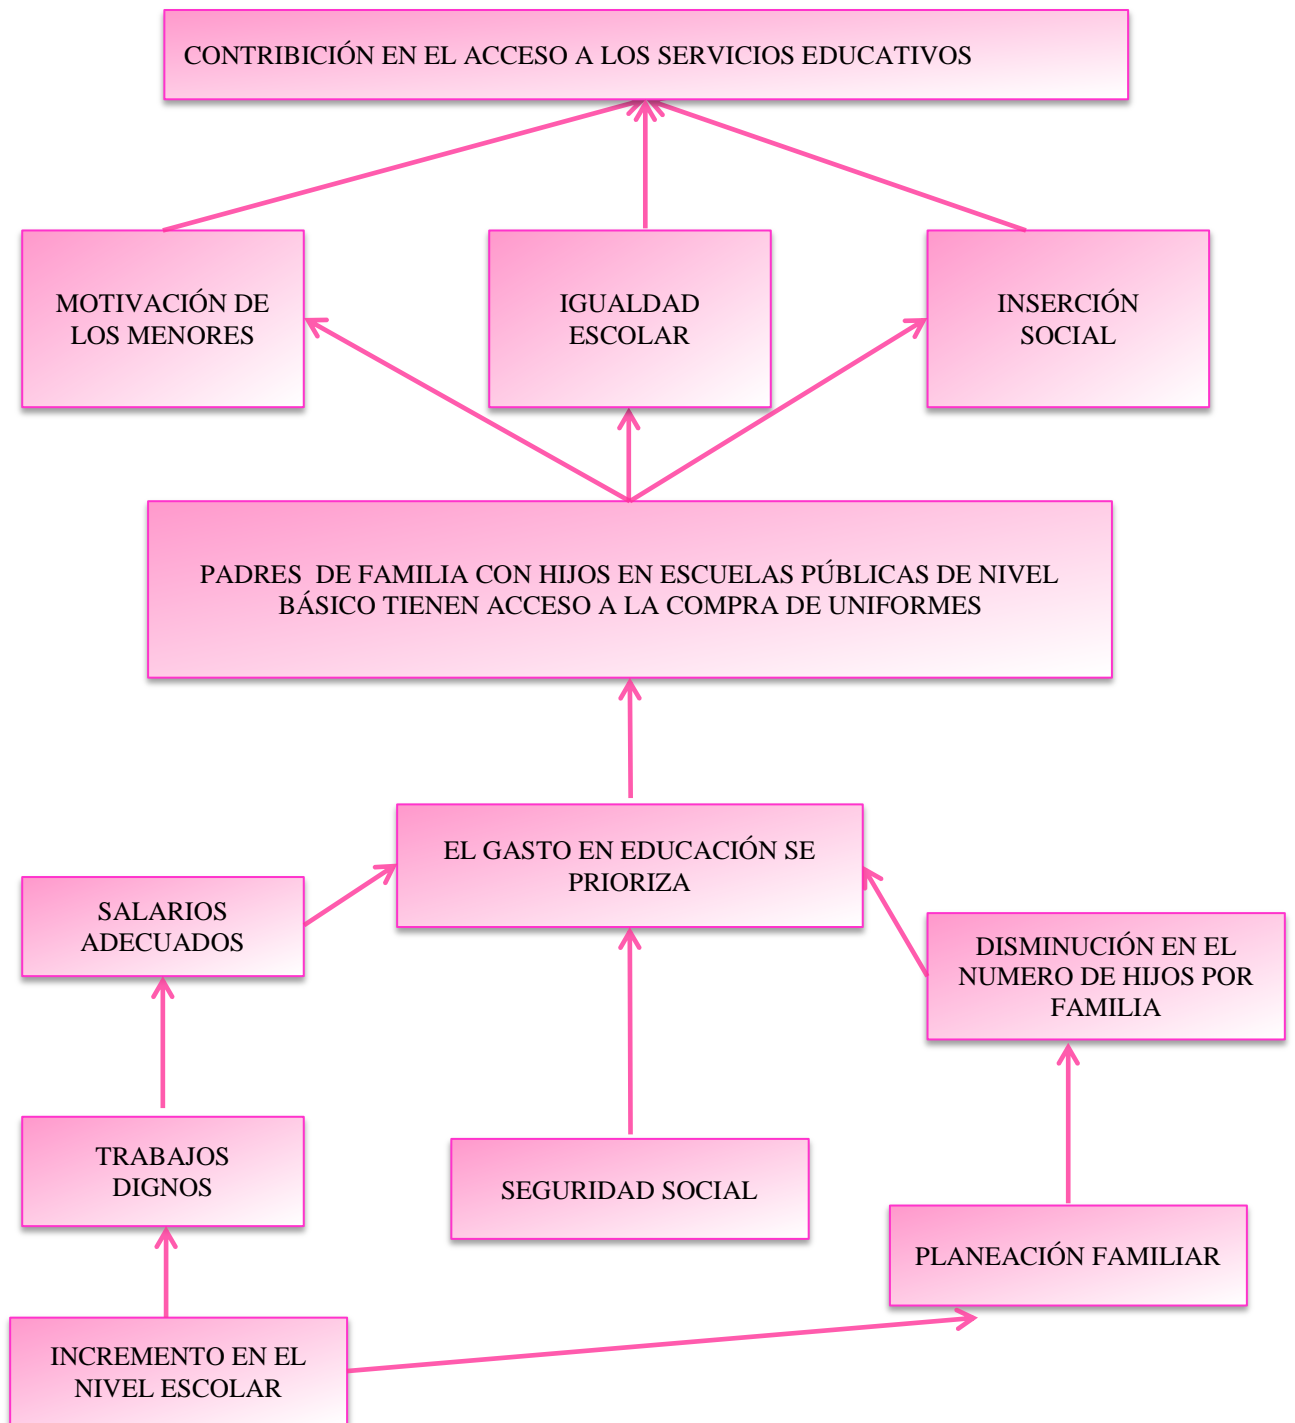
CONTRIBICIÓN EN EL ACCESO A LOS SERVICIOS EDUCATIVOS

MOTIVACIÓN DE LOS MENORES

IGUALDAD ESCOLAR

INSERCIÓN SOCIAL

PADRES DE FAMILIA CON HIJOS EN ESCUELAS PÚBLICAS DE NIVEL BÁSICO TIENEN ACCESO A LA COMPRA DE UNIFORMES

EL GASTO EN EDUCACIÓN SE PRIORIZA

SALARIOS ADECUADOS

DISMINUCIÓN EN EL NUMERO DE HIJOS POR FAMILIA

TRABAJOS DIGNOS

SEGURIDAD SOCIAL

PLANEACIÓN FAMILIAR

INCREMENTO EN EL NIVEL ESCOLAR